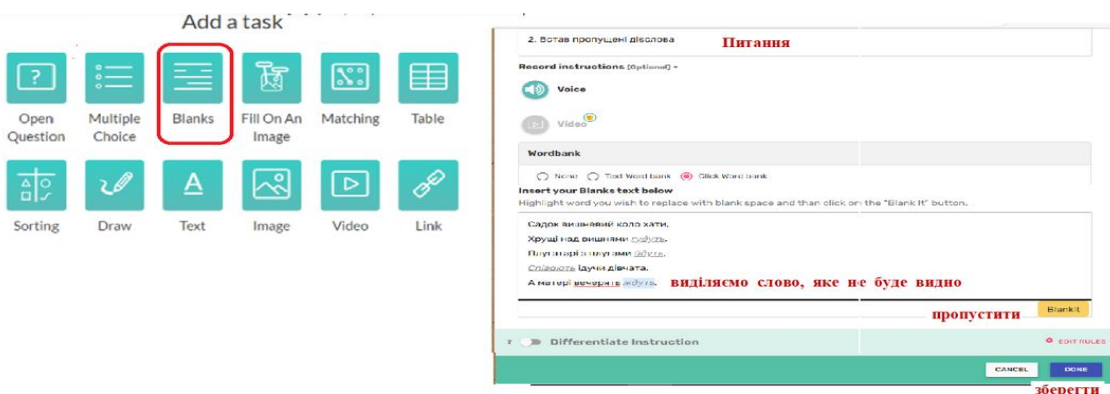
Add a task

Open Question
Multiple Choice
Blanks
Fill On An Image
Matching
Table
Sorting
Draw
Text
Image
Video
Link

2. Встав пропущені дієслова
Питання

Record instructions (Optional) +

Voice

Video

Wordbank

None Text Word bank Click Word bank

Insert your Blanks text below

Highlight word you wish to replace with blank space and than click on the "Blank It" button.

Садок вишневий коло хати,
Хрущі над вишнями гудуть,
Плугатарі з плугами йдуть,
Співають ідучи дівчата,
А матері вечеряти ждуть.
виділяємо слово, яке не буде видно

Blank It

пропустити

Differentiate Instruction

EDIT RULES

CANCEL
DONE
зберегти